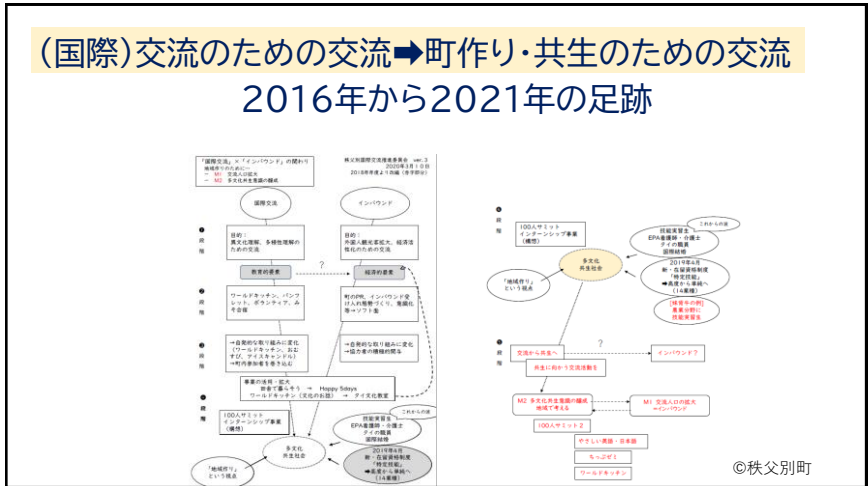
(国際)交流のための交流➡町作り・共生のための交流
2016年から2021年の足跡

「国際交流」×「インバウンド」の関わり
秩父別国際交流推進委員会 ver.3
2020年3月1日
2018年度まで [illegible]
M1 交流人口拡大
M2 多文化共生意識の醸成

国際交流
インバウンド

目的：
異文化理解、多様性理解のための交流

目的：
外国人観光客拡大、経済活性化のための交流

教育的要素
経済的要素

ワールドキッチン、パンフレット、ボランティア、みそ合宿

町のPR、インバウンド受け入れ態勢づくり、施設化等→ソフト面

→自発的な取り組みに変化（ワールドキッチン、おむすび、ティスキャンドル）
→町内参加者を巻き込む

→自発的な取り組みに変化
→協力者の機構の開手

事業の活用・拡大
Happy 5days
ワールドキッチン（文化のお話）→ タイ文化教室

100人サミット
インターンシップ事業
（構想）

技能実習生
EPA看護師・介護士
タイの職員
国際結婚

これからの課

多文化
共生社会

2019年4月
新・在留資格制度
「特定技能」
➡農業から単純へ
（14業種）

「地域作り」
という視点

100人サミット
インターンシップ事業
（構想）

技能実習生
EPA看護師・介護士
タイの職員
国際結婚

これからの課

多文化
共生社会

2019年4月
新・在留資格制度
「特定技能」
➡農業から単純へ
（14業種）

「地域作り」
という視点

[農業牛の例]
農業分野に
技能実習生

交流から共生へ
インバウンド？
共生に向かう交流活動を

M2 多文化共生意識の醸成
地域で考える

M1 交流人口の拡大
+インバウンド

100人サミット2
やさしい英語・日本語
ちっぷぜミ
ワールドキッチン

©秩父別町